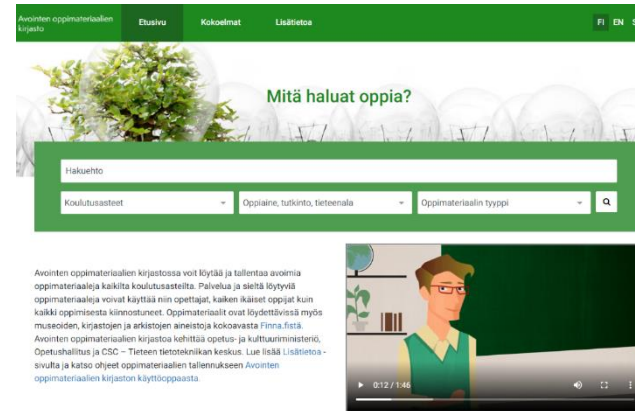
Avointen oppimateriaalien kirjasto

Etusivu

Kokoelmat

Lisätietoa

FI EN S

Mitä haluat oppia?

Hakuehto

Koulutusasteet

Oppiaine, tutkinto, tieteenala

Oppimateriaalin tyyppi

Avointen oppimateriaalien kirjastossa voit löytää ja tallentaa avoimia oppimateriaaleja kaikilta koulutusasteilta. Palvelua ja sieltä löytyviä oppimateriaaleja voivat käyttää niin opettajat, kaiken ikäiset oppijat kuin kaikki oppimisesta kiinnostuneet. Oppimateriaalit ovat löydettävissä myös museoiden, kirjastojen ja arkistojen aineistoja kokoavasta Finna.fistä. Avointen oppimateriaalien kirjastoa kehittää opetus- ja kulttuuriministeriö, Opetushallitus ja CSC – Tieteen tietotekniikan keskus. Lue lisää Lisätietoa -sivulta ja katso ohjeet oppimateriaalien tallennukseen Avointen oppimateriaalien kirjaston käyttöoppaasta.

0:12 / 1:46